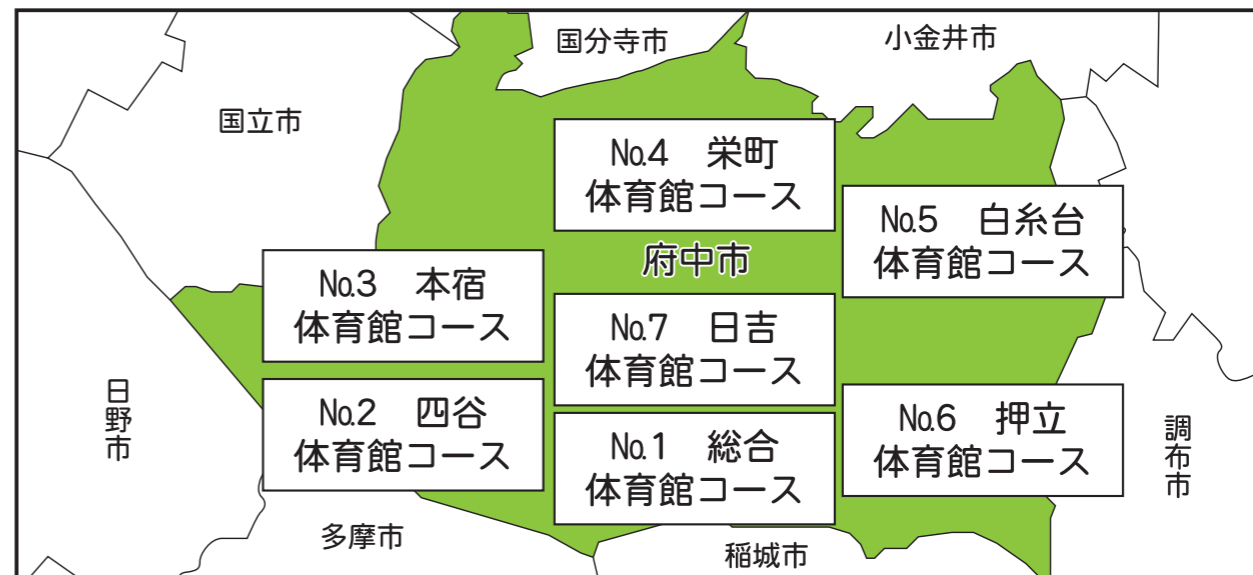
国分寺市

小金井市

国立市

No.4　栄町
体育館コース

No.5　白糸台
体育館コース

府中市

No.3　本宿
体育館コース

No.7　日吉
体育館コース

日野市

No.2　四谷
体育館コース

No.1　総合
体育館コース

No.6　押立
体育館コース

調布市

多摩市

稲城市